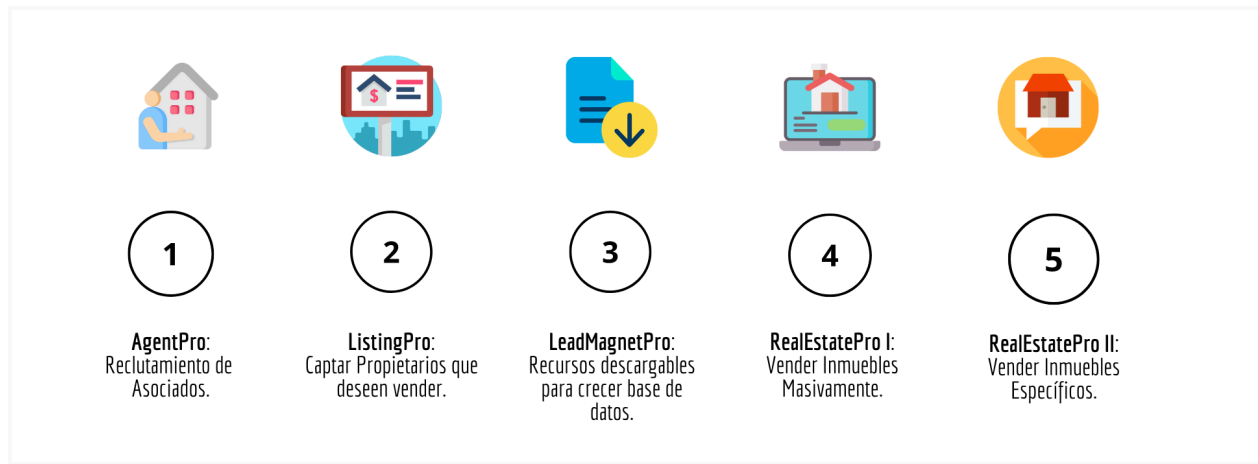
1

AgentPro:
Reclutamiento de Asociados.

2

ListingPro:
Captar Propietarios que deseen vender.

3

LeadMagnetPro:
Recursos descargables para crecer base de datos.

4

RealEstatePro I:
Vender Inmuebles Masivamente.

5

RealEstatePro II:
Vender Inmuebles Específicos.